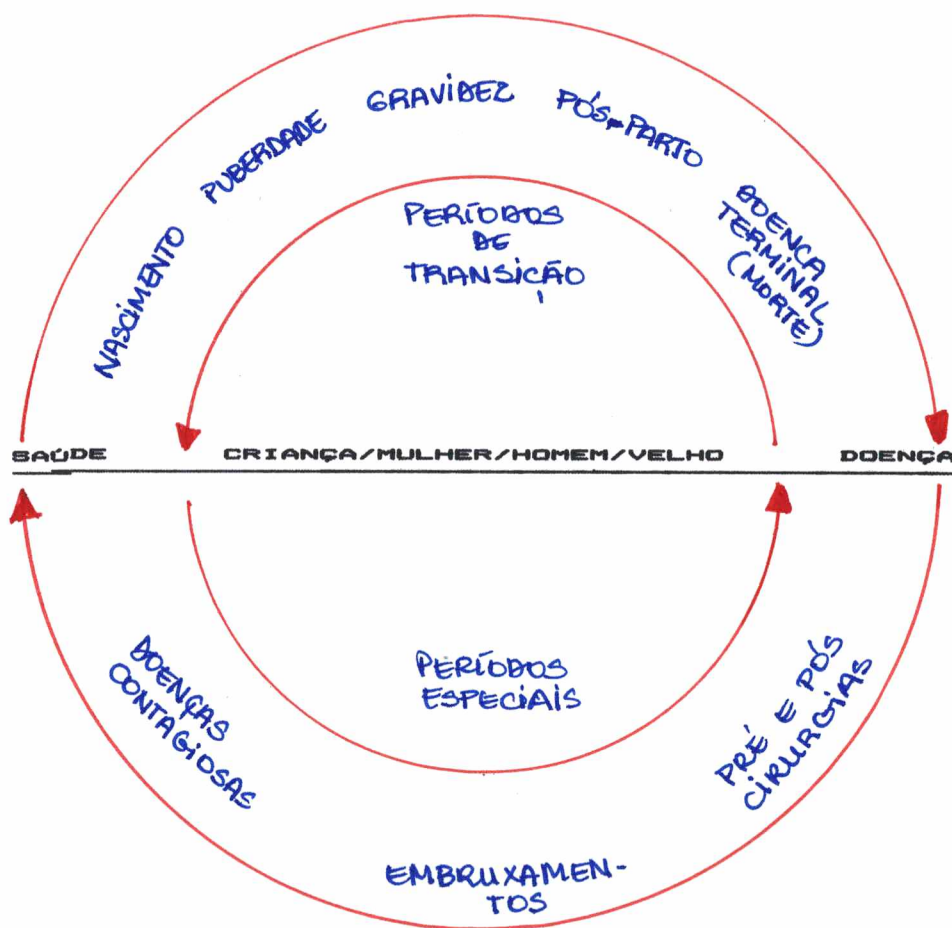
NASCIMENTO PUBERDADE GRAVIDEZ PÓS-PARTO

DOENÇA TERMINAL (MORTE)

PERÍODOS DE TRANSIÇÃO

SAÚDE CRIANÇA/MULHER/HOMEM/VELHO DOENÇA

DOENÇAS CONTAGIOSAS

PERÍODOS ESPECIAIS

PRÉ E PÓS CIRURGIAS

EMBRUXAMENTOS